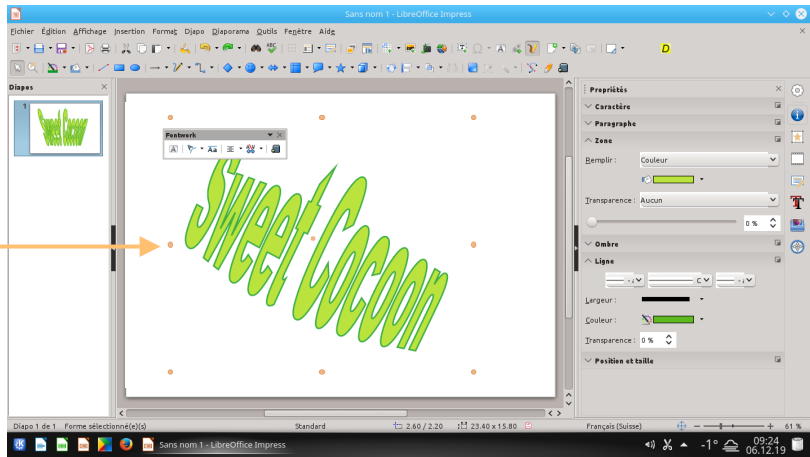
Sans nom 1 - LibreOffice Impress

Fichier Édition Affichage Insertion Format Diapo Diaporama Outils Fenêtre Aide

Diapos

1

Sweet Cocoon

Fontwork

Sweet Cocoon

Propriétés

Caractère

Paragraphe

Zone

Remplir : Couleur

Transparence : Aucun

0 %

Ombre

Ligne

Largeur :

Couleur :

Transparence : 0 %

Position et taille

Diapo 1 de 1 Forme sélectionnée(e)(s) Standard 2.60 / 2.20 23.40 x 15.80 Français (Suisse) 61 %

Sans nom 1 - LibreOffice Impress

-1° 09:24 06.12.19